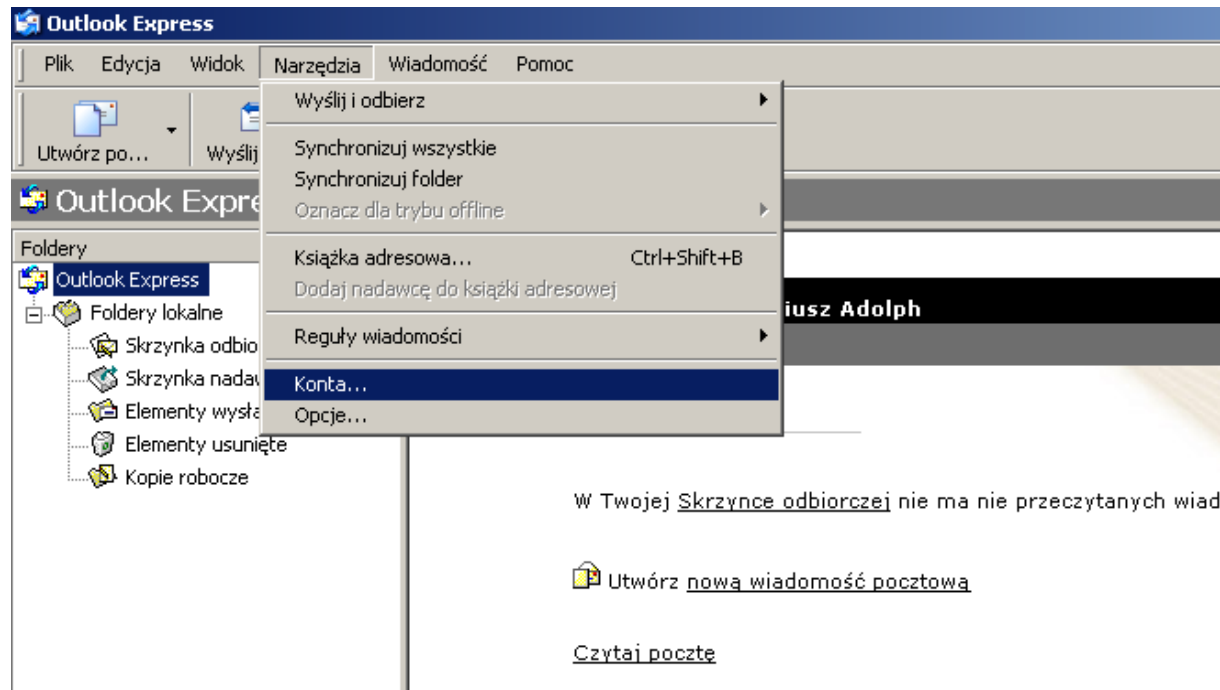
Outlook Express

Plik Edycja Widok Narzędzia Wiadomość Pomoc

Utwórz po... Wyślij

Outlook Expre

Foldery

Outlook Express
Foldery lokalne
Skrzynka odbio
Skrzynka nada
Elementy wysła
Elementy usunięte
Kopie robocze

Wyślij i odbierz
Synchronizuj wszystkie
Synchronizuj folder
Oznacz dla trybu offline
Książka adresowa... Ctrl+Shift+B
Dodaj nadawcę do książki adresowej
Reguły wiadomości
Konta...
Opcje...

iusz Adolph

W Twojej Skrzynce odbiorczej nie ma nie przeczytanych wiad

Utwórz nową wiadomość pocztową

Czytaj pocztę